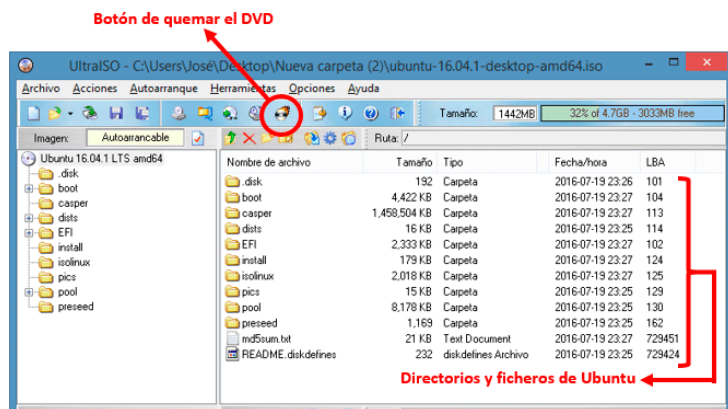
Botón de quemar el DVD

UltraISO - C:\Users\José\Desktop\Nueva carpeta (2)\ubuntu-16.04.1-desktop-amd64.iso

Archivo Acciones Autoarranque Herramientas Opciones Ayuda

Tamaño: 1442MB 32% of 4.7GB - 3033MB free

Imagen: Autoarrancable

Ruta: /

Ubuntu 16.04.1 LTS amd64
.disk
boot
casper
dists
EFI
install
isolinux
pics
pool
preseed

| Nombre de archivo | Tamaño | Tipo | Fecha/hora | LBA |
|---|---|---|---|---|
| .disk | 192 | Carpeta | 2016-07-19 23:26 | 101 |
| boot | 4,422 KB | Carpeta | 2016-07-19 23:27 | 104 |
| casper | 1,458,504 KB | Carpeta | 2016-07-19 23:27 | 113 |
| dists | 16 KB | Carpeta | 2016-07-19 23:25 | 114 |
| EFI | 2,333 KB | Carpeta | 2016-07-19 23:27 | 102 |
| install | 179 KB | Carpeta | 2016-07-19 23:27 | 124 |
| isolinux | 2,018 KB | Carpeta | 2016-07-19 23:27 | 125 |
| pics | 15 KB | Carpeta | 2016-07-19 23:25 | 129 |
| pool | 8,178 KB | Carpeta | 2016-07-19 23:25 | 130 |
| preseed | 1,169 | Carpeta | 2016-07-19 23:27 | 162 |
| md5sum.txt | 21 KB | Text Document | 2016-07-19 23:27 | 729451 |
| README.diskdefines | 232 | diskdefines Archivo | 2016-07-19 23:25 | 729424 |

Directorios y ficheros de Ubuntu